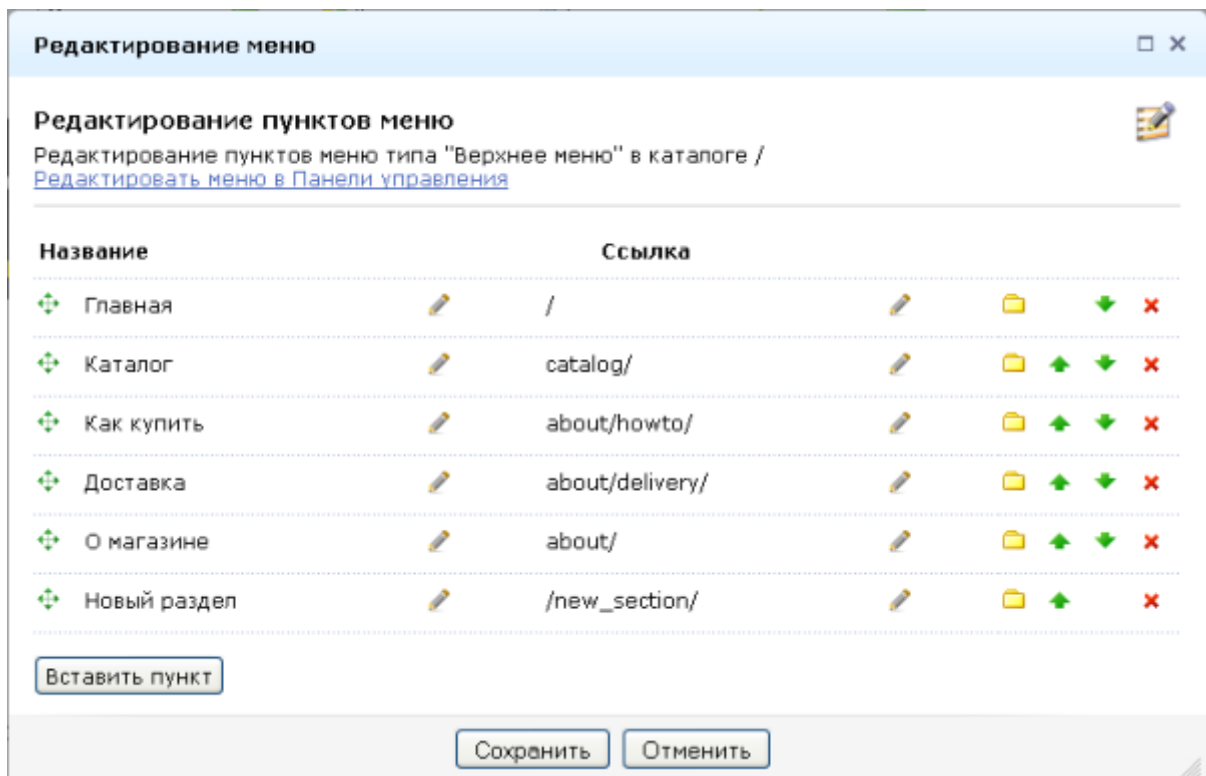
Редактирование меню

Редактирование пунктов меню
Редактирование пунктов меню типа "Верхнее меню" в каталоге /
Редактировать меню в Панели управления

| Название | Ссылка |
|---|---|
| Главная | / |
| Каталог | catalog/ |
| Как купить | about/howto/ |
| Доставка | about/delivery/ |
| О магазине | about/ |
| Новый раздел | /new_section/ |

Вставить пункт

Сохранить Отменить